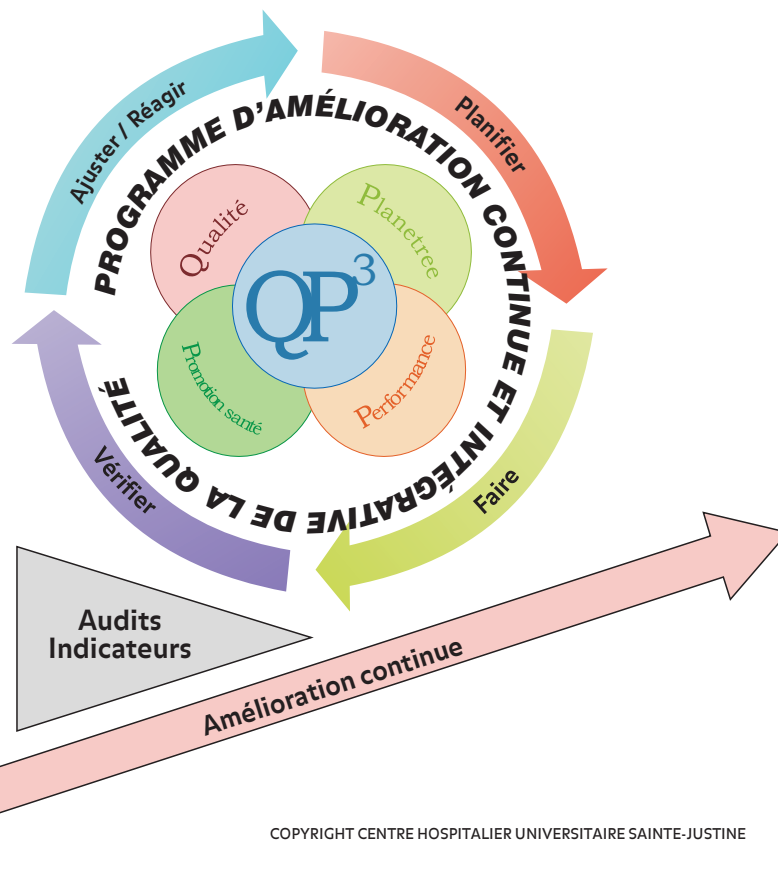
Ajuster / Réagir

Planifier

PROGRAMME D'AMÉLIORATION CONTINUE ET INTÉGRATIVE DE LA QUALITÉ

Qualité

Planetree

$QP^3$

Promotion santé

Performance

Vérifier

Faire

Audits
Indicateurs

Amélioration continue

COPYRIGHT CENTRE HOSPITALIER UNIVERSITAIRE SAINTE-JUSTINE